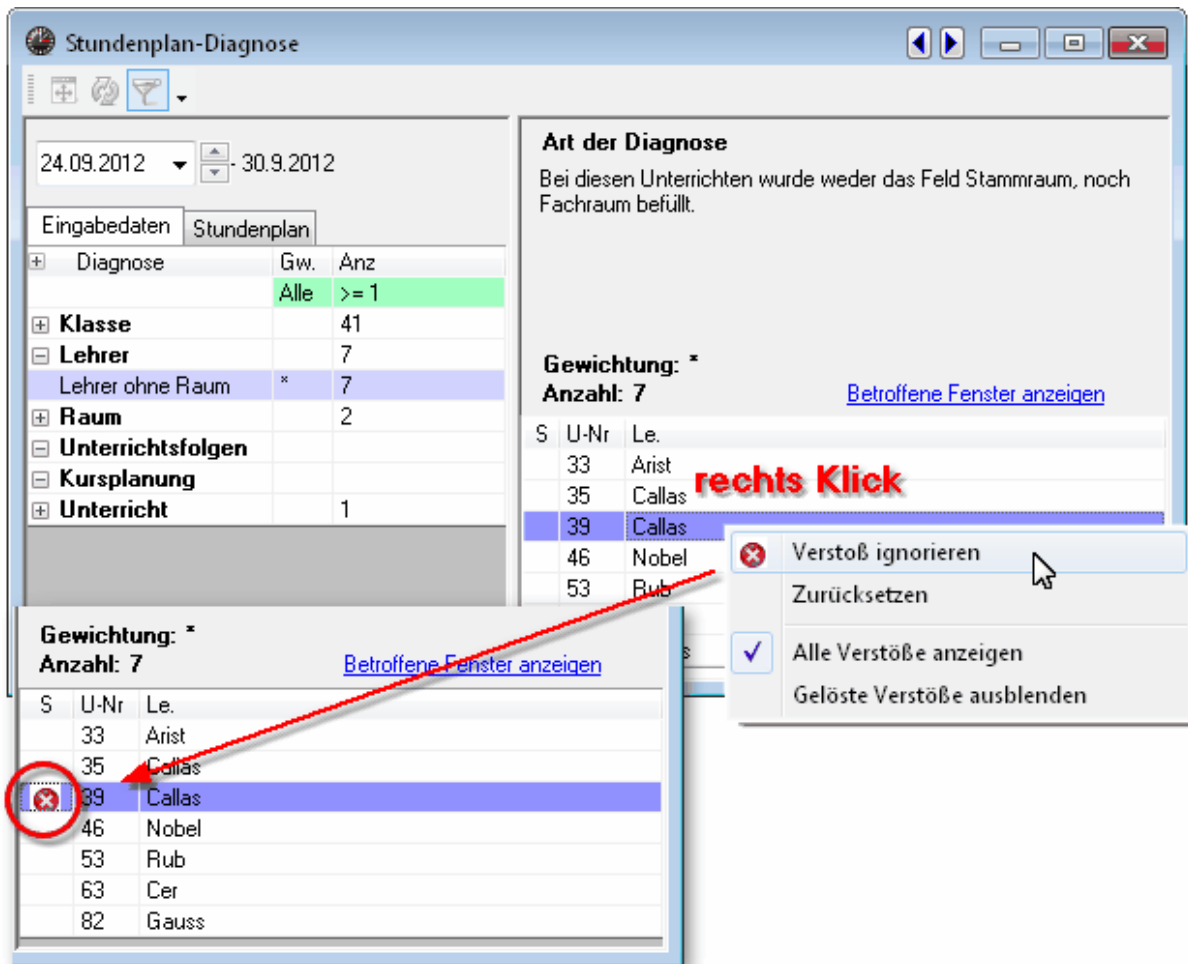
Stundenplan-Diagnose

24.09.2012 - 30.9.2012

Eingabedaten | Stundenplan

| Diagnose | Gw. | Anz |
|---|---|---|
| | Alle | >= 1 |
| Klasse | | 41 |
| Lehrer | | 7 |
| Lehrer ohne Raum | * | 7 |
| Raum | | 2 |
| Unterrichtsfolgen | | |
| Kursplanung | | |
| Unterricht | | 1 |

Art der Diagnose

Bei diesen Unterrichten wurde weder das Feld Stammraum, noch Fachraum befüllt.

Gewichtung: *
Anzahl: 7

Betroffene Fenster anzeigen

| S | U-Nr | Le. |
|---|---|---|
| | 33 | Arist |
| | 35 | Callas |
| | 39 | Callas |
| | 46 | Nobel |
| | 53 | Rub |

rechts Klick

Verstoß ignorieren
Zurücksetzen
Alle Verstöße anzeigen
Gelöste Verstöße ausblenden

Gewichtung: *
Anzahl: 7

Betroffene Fenster anzeigen

| S | U-Nr | Le. |
|---|---|---|
| | 33 | Arist |
| | 35 | Callas |
| | 39 | Callas |
| | 46 | Nobel |
| | 53 | Rub |
| | 63 | Cer |
| | 82 | Gauss |